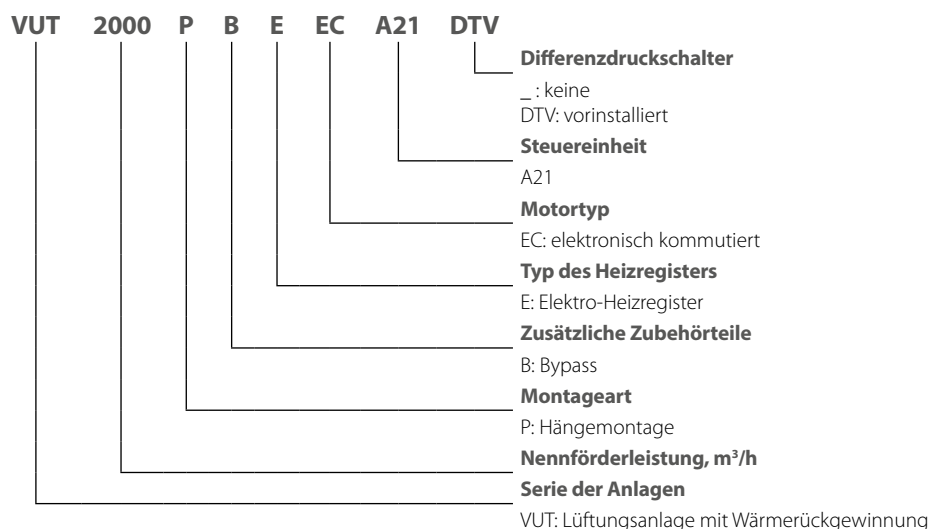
VUT 2000 P B E EC A21 DTV

**Differenzdruckschalter**
_ : keine
DTV: vorinstalliert

**Steuereinheit**
A21

**Motortyp**
EC: elektronisch kommutiert

**Typ des Heizregisters**
E: Elektro-Heizregister

**Zusätzliche Zubehörteile**
B: Bypass

**Montageart**
P: Hängemontage

**Nennförderleistung, m³/h**

**Serie der Anlagen**
VUT: Lüftungsanlage mit Wärmerückgewinnung